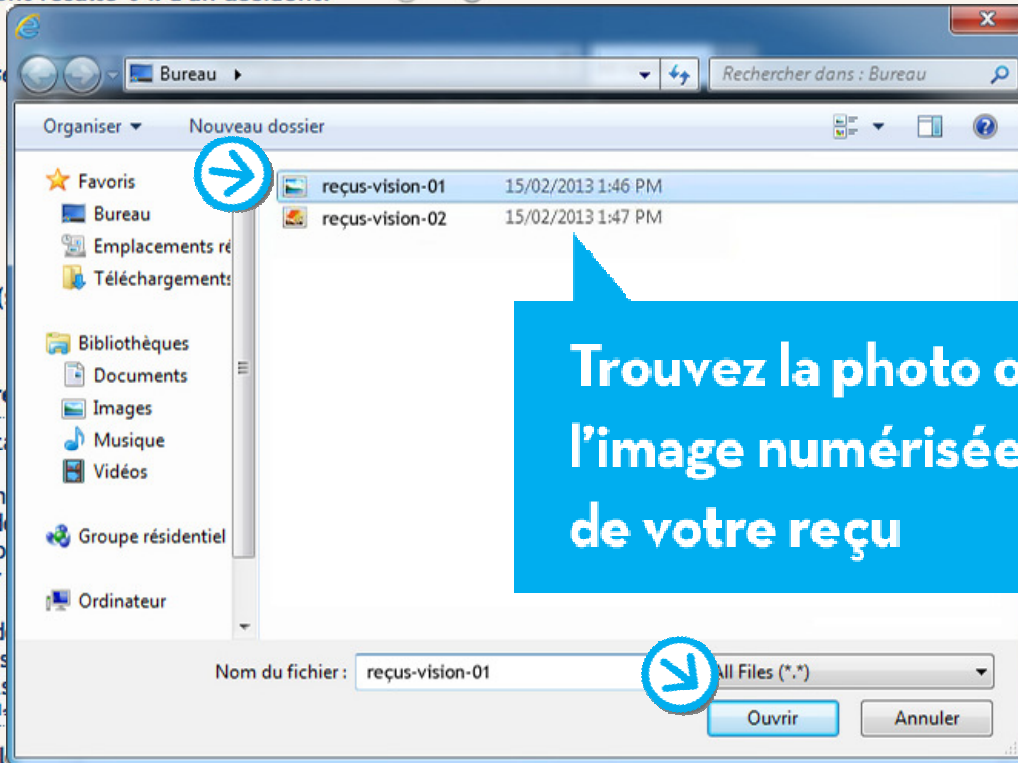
Bureau ▸

Rechercher dans : Bureau

Organiser ▾ Nouveau dossier

Favoris
Bureau
Emplacements ré
Téléchargements

Bibliothèques
Documents
Images
Musique
Vidéos

Groupe résidentiel

Ordinateur

reçus-vision-01 15/02/2013 1:46 PM
reçus-vision-02 15/02/2013 1:47 PM

Trouvez la photo o
l'image numérisée
de votre reçu

Nom du fichier : reçus-vision-01

All Files (*.*)

Ouvrir Annuler